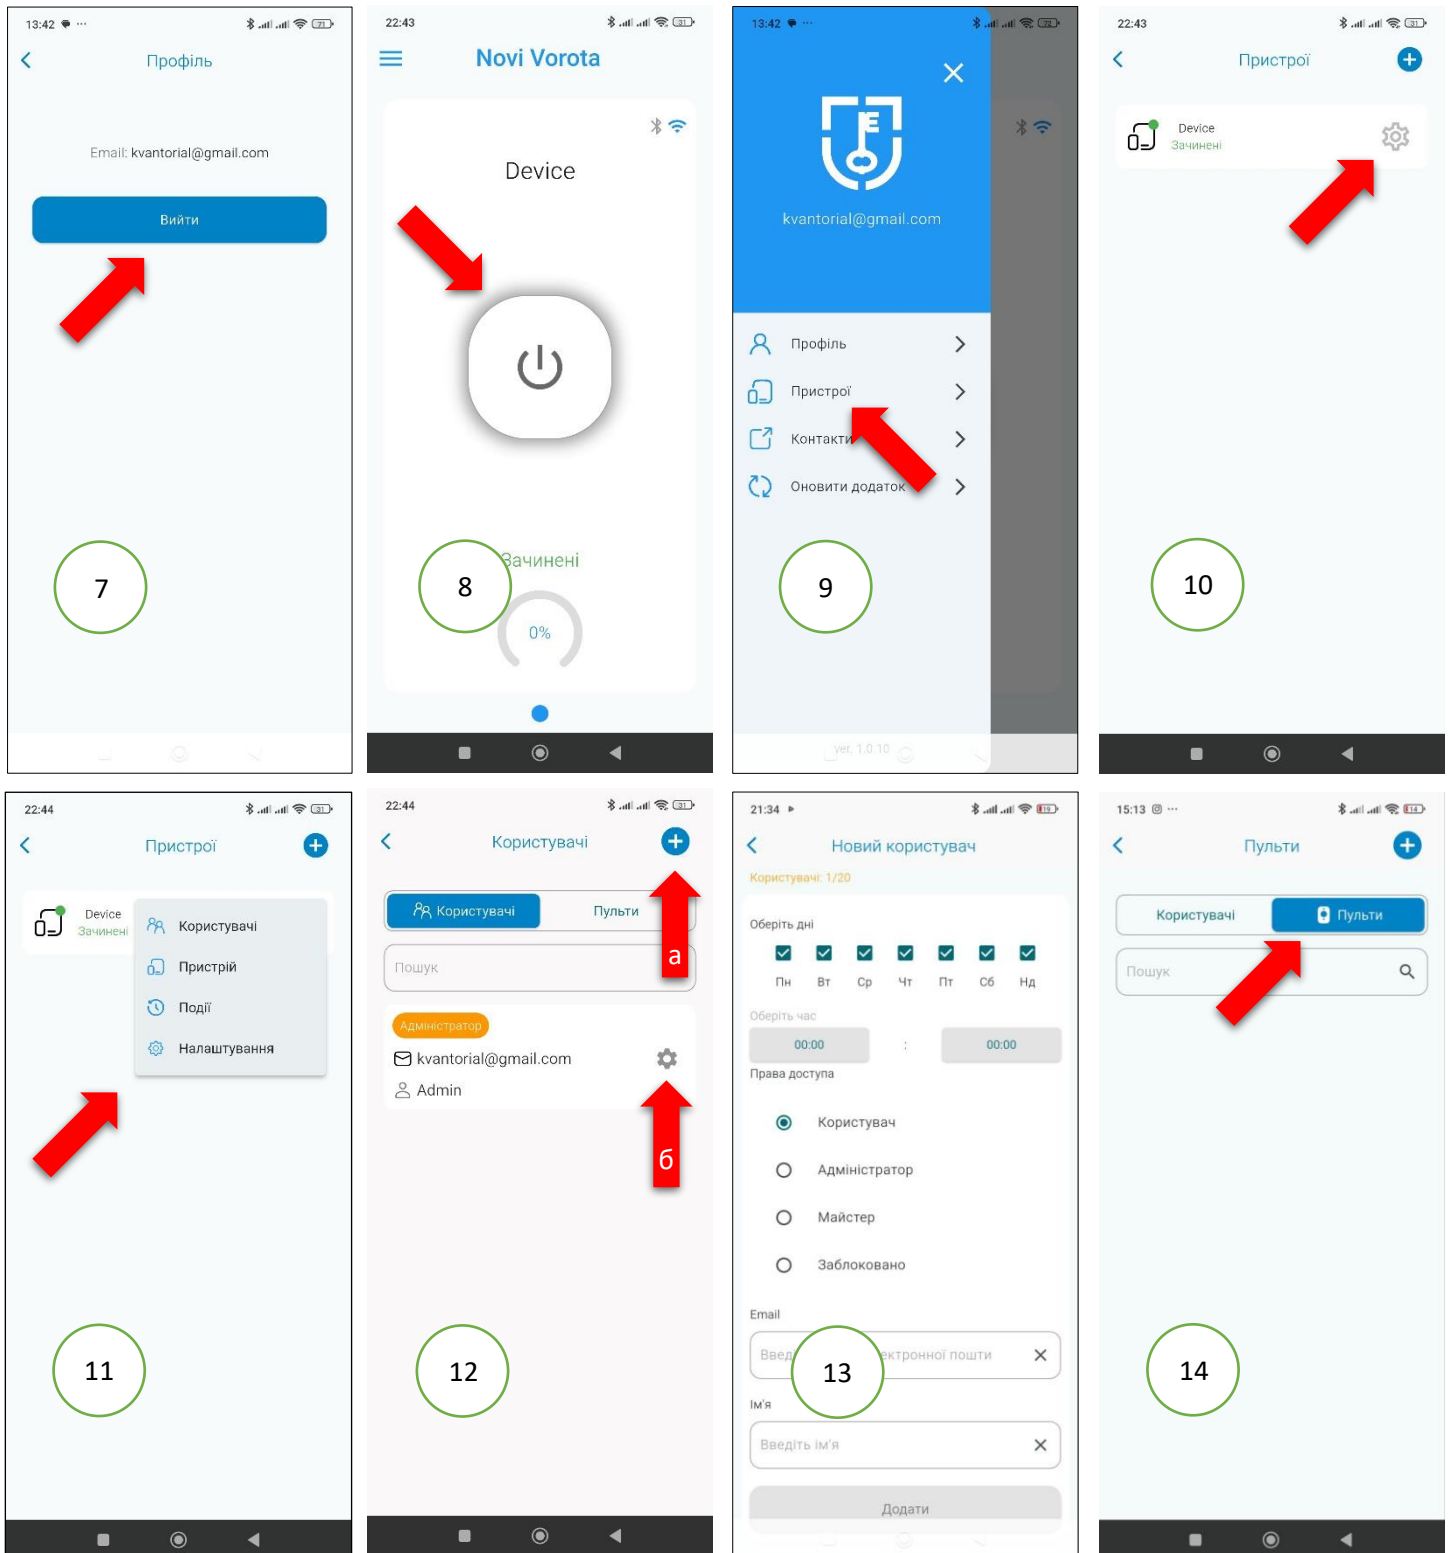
13:42

Профіль

Email: kvantorial@gmail.com

Вийти

7

22:43

Novi Vorota

Device

Зачинені

0%

8

13:42

kvantorial@gmail.com

Профіль

Пристрої

Контакти

Оновити додаток

ver. 1.0.10

9

22:43

Пристрої

Device
Зачинені

10

22:44

Пристрої

Device
Зачинені

Користувачі

Пристрій

Події

Налаштування

11

22:44

Користувачі

Користувачі

Пульти

а

Пошук

Адміністратор

kvantorial@gmail.com

Admin

б

12

21:34

Новий користувач

Користувачі: 1/20

Оберіть дні

| Пн | Вт | Ср | Чт | Пт | Сб | Нд |
|---|---|---|---|---|---|---|

Оберіть час

00:00 : 00:00

Права доступа

Користувач

Адміністратор

Майстер

Заблоковано

Email

Введ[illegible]ектронної пошти

13

Ім'я

Введіть ім'я

Додати

15:13

Пульти

Користувачі

Пульти

Пошук

14